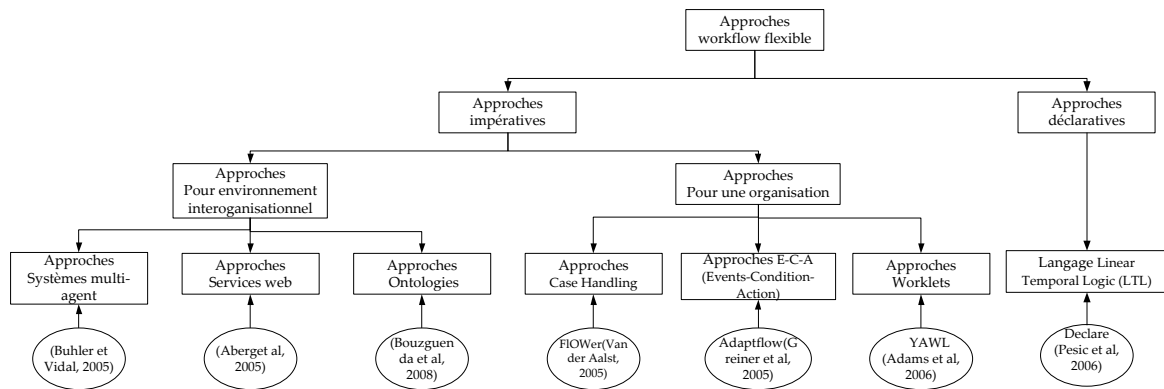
Approches workflow flexible

Approches impératives

Approches déclaratives

Approches Pour environnement interoganisationnel

Approches Pour une organisation

Approches Systèmes multi-agent

Approches Services web

Approches Ontologies

Approches Case Handling

Approches E-C-A (Events-Condition-Action)

Approches Worklets

Langage Linear Temporal Logic (LTL)

(Buhler et Vidal, 2005)

(Aberget al, 2005)

(Bouzguenda et al, 2008)

FlOWer(Van der Aalst, 2005)

Adaptflow(Greiner et al, 2005)

YAWL (Adams et al, 2006)

Declare (Pesic et al, 2006)